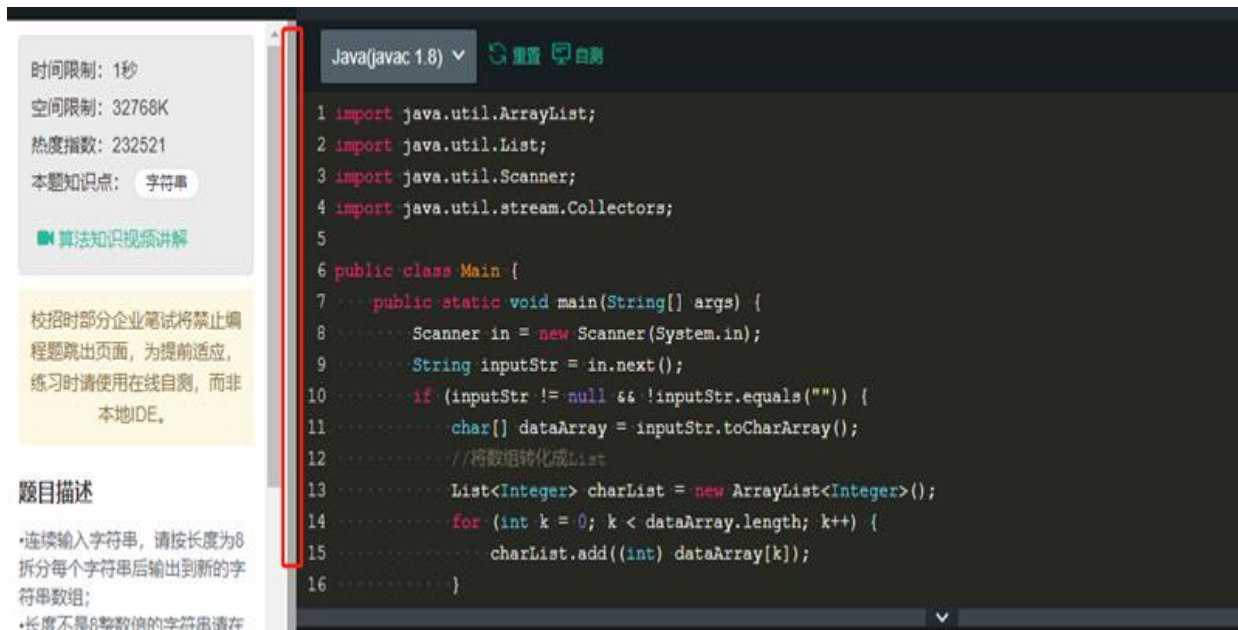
时间限制：1秒
空间限制：32768K
热度指数：232521
本题知识点： 字符串

算法知识视频讲解

校招时部分企业笔试将禁止编程题跳出页面，为提前适应，练习时请使用在线自测，而非本地IDE。

题目描述

•连续输入字符串，请按长度为8拆分每个字符串后输出到新的字符串数组；
•长度不是8整数倍的字符串请在

Java(javac 1.8) 重置 自测

1 import java.util.ArrayList;
2 import java.util.List;
3 import java.util.Scanner;
4 import java.util.stream.Collectors;
5
6 public class Main {
7     public static void main(String[] args) {
8         Scanner in = new Scanner(System.in);
9         String inputStr = in.next();
10        if (inputStr != null && !inputStr.equals("")) {
11            char[] dataArray = inputStr.toCharArray();
12            //将数组转化成List
13            List<Integer> charList = new ArrayList<Integer>();
14            for (int k = 0; k < dataArray.length; k++) {
15                charList.add((int) dataArray[k]);
16            }